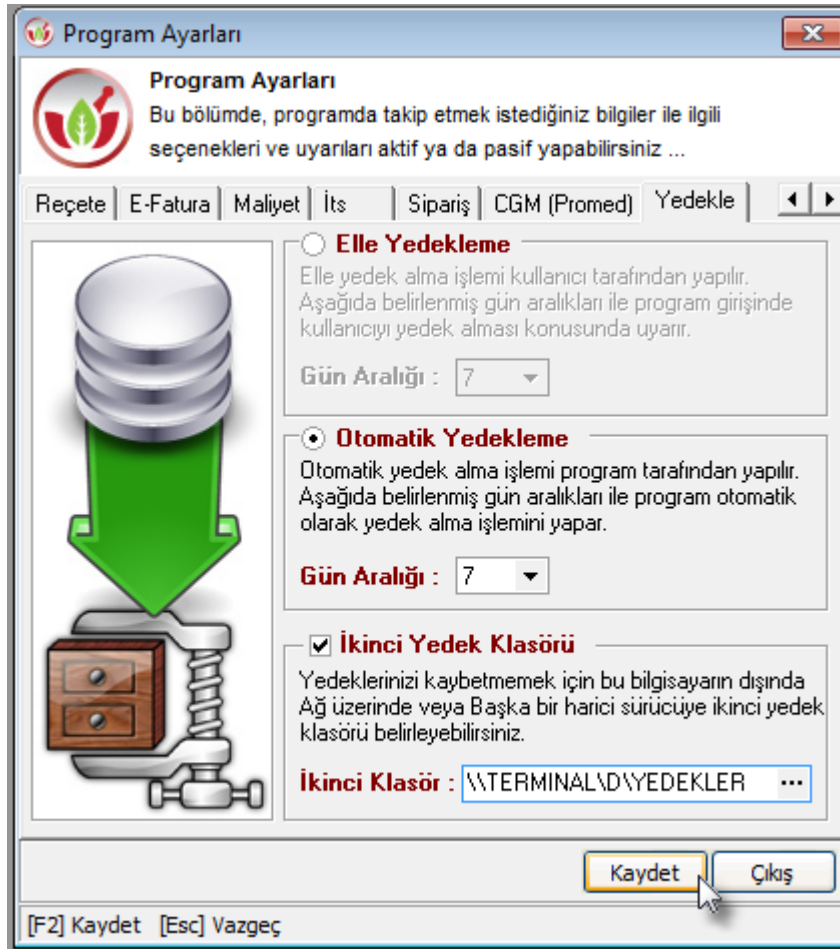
Program Ayarları

Program Ayarları

Bu bölümde, programda takip etmek istediğiniz bilgiler ile ilgili seçenekleri ve uyarıları aktif ya da pasif yapabilirsiniz ...

Reçete | E-Fatura | Maliyet | İts | Sipariş | CGM (Promed) | Yedekle

Elle Yedekleme

Elle yedek alma işlemi kullanıcı tarafından yapılır. Aşağıda belirlenmiş gün aralıkları ile program girişinde kullanıcıyı yedek alması konusunda uyarır.

Gün Aralığı : 7

Otomatik Yedekleme

Otomatik yedek alma işlemi program tarafından yapılır. Aşağıda belirlenmiş gün aralıkları ile program otomatik olarak yedek alma işlemini yapar.

Gün Aralığı : 7

İkinci Yedek Klasörü

Yedeklerinizi kaybetmemek için bu bilgisayarın dışında Ağ üzerinde veya Başka bir harici sürücüye ikinci yedek klasörü belirleyebilirsiniz.

İkinci Klasör : \\TERMINAL\D\YEDEKLER ...

Kaydet Çıkış

[F2] Kaydet [Esc] Vazgeç